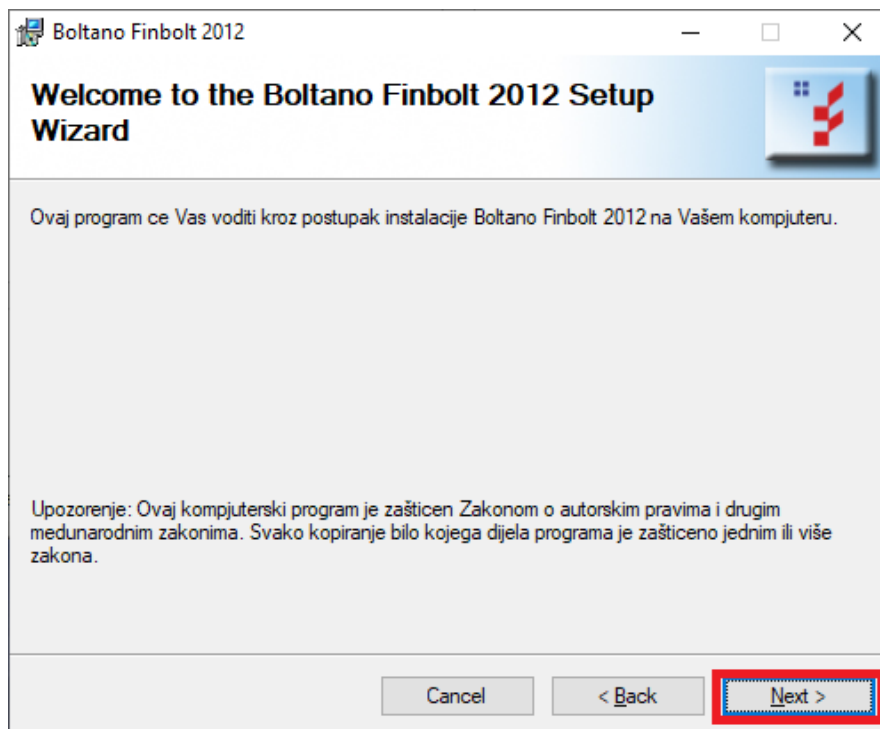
Boltano Finbolt 2012

Welcome to the Boltano Finbolt 2012 Setup Wizard

Ovaj program ce Vas voditi kroz postupak instalacije Boltano Finbolt 2012 na Vašem kompjuteru.

Upozorenje: Ovaj kompjuterski program je zašticen Zakonom o autorskim pravima i drugim medunarodnim zakonima. Svako kopiranje bilo kojega dijela programa je zašticeno jednim ili više zakona.

Cancel

< Back

Next >